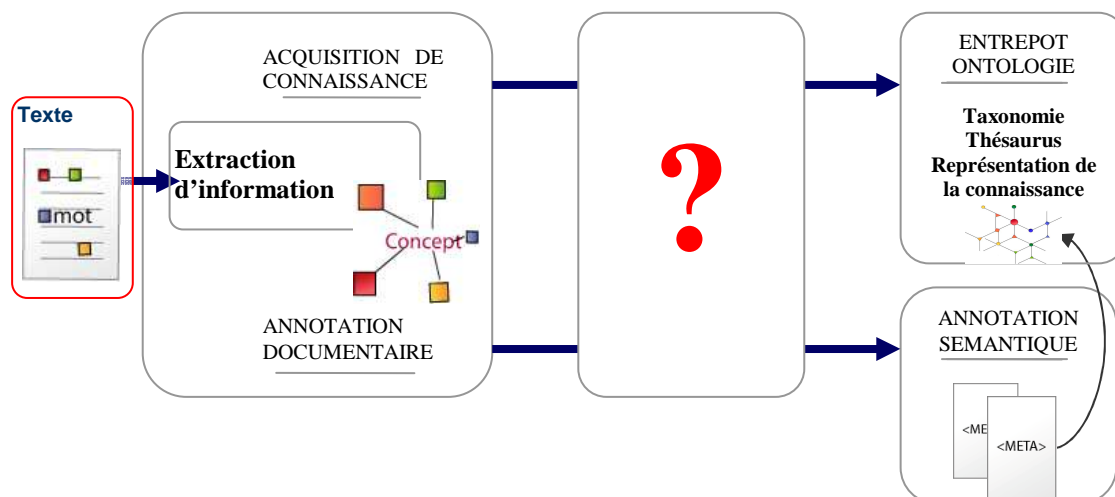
Texte

mot

ACQUISITION DE CONNAISSANCE

Extraction d'information

Concept

ANNOTATION DOCUMENTAIRE

?

ENTREPOT ONTOLOGIE

Taxonomie
Thésaurus
Représentation de la connaissance

ANNOTATION SEMANTIQUE

<ME

<META>